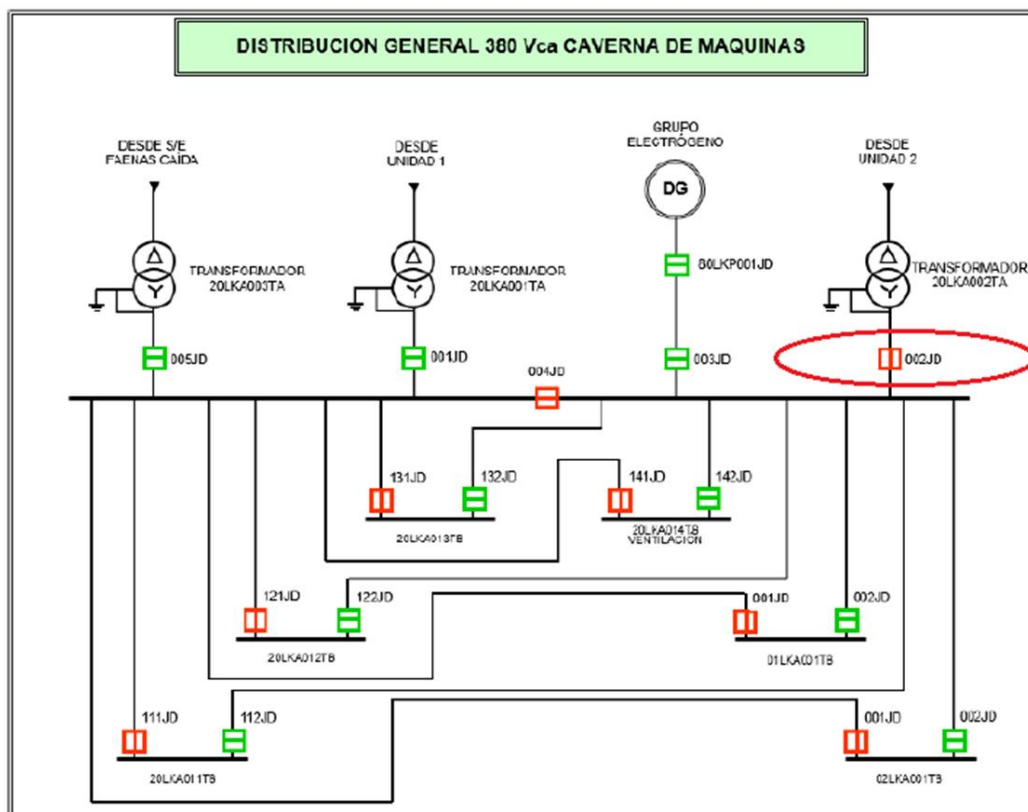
DISTRIBUCION GENERAL 380 Vca CAVERNA DE MAQUINAS

DESDE S/E FAENAS CAIDA

DESDE UNIDAD 1

GRUPO ELECTRÓGENO

DESDE UNIDAD 2

DG

TRANSFORMADOR 20LKA000TA

TRANSFORMADOR 20LKA001TA

00LKP001JD

TRANSFORMADOR 20LKA002TA

005JD

001JD

004JD

003JD

002JD

131JD

132JD

141JD

142JD

20LKA013TB

20LKA014TB VENTILACION

121JD

122JD

001JD

002JD

20LKA012TB

01LKA001TB

111JD

112JD

001JD

002JD

20LKA011TB

02LKA001TB